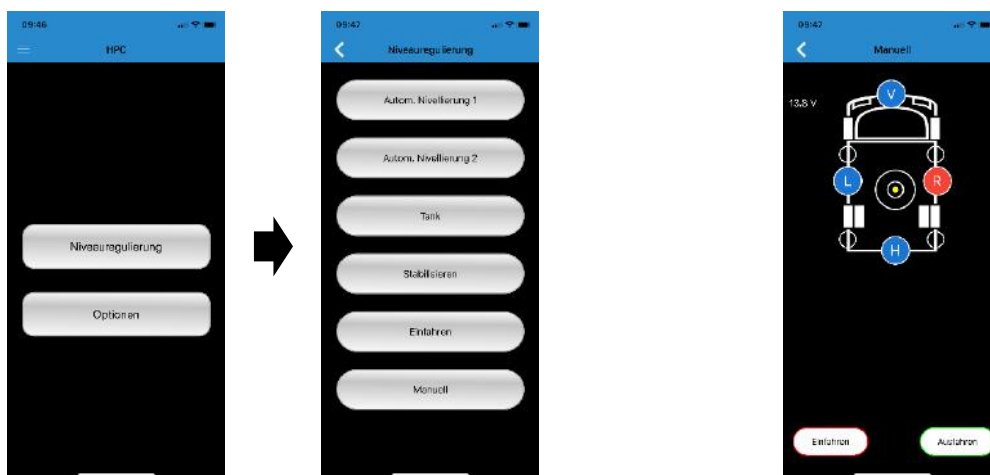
09:46

HPC

Niveauregulierung

Optionen

09:47

Niveauregulierung

Autom. Nivellierung 1

Autom. Nivellierung 2

Tank

Stabilisieren

Einfahren

Manuell

09:47

Manuell

13.8 V

V

L

R

H

Einfahren

Ausfahren